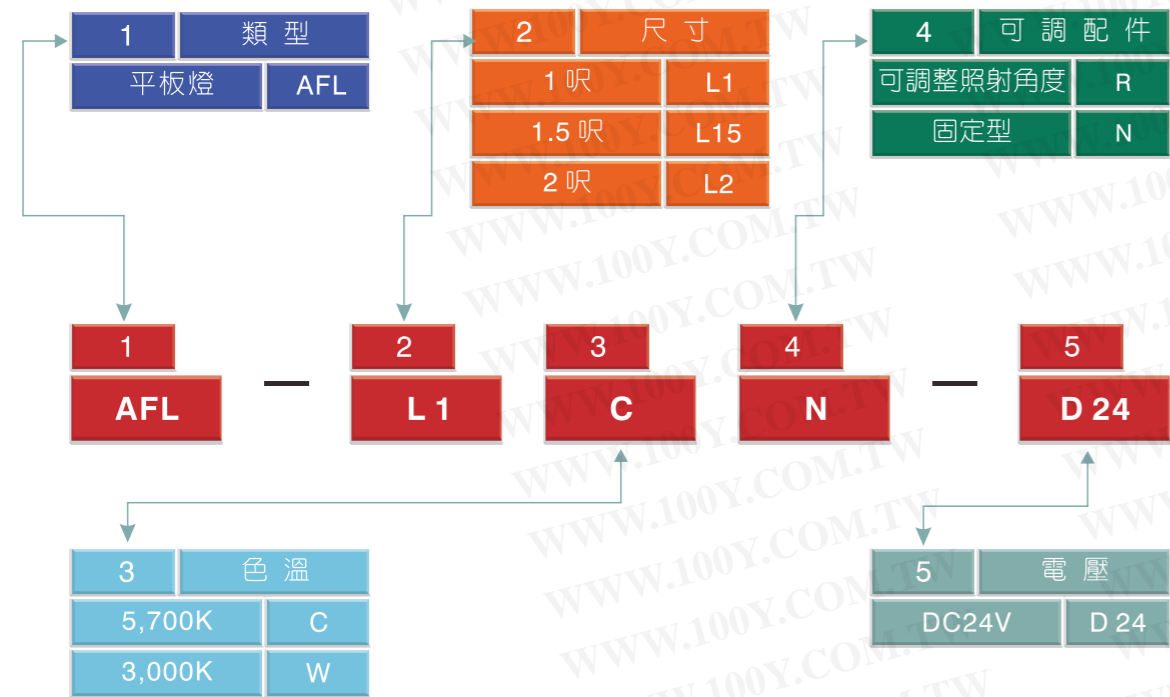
| 1 | 類 型 |
|---|---|
| 平板燈 | AFL |

| 2 | 尺 寸 |
|---|---|
| 1 呎 | L1 |
| 1.5 呎 | L15 |
| 2 呎 | L2 |

| 4 | 可 調 配 件 |
|---|---|
| 可調整照射角度 | R |
| 固定型 | N |

1 AFL — 2 L 1 3 C 4 N — 5 D 24

| 3 | 色 溫 |
|---|---|
| 5,700K | C |
| 3,000K | W |

| 5 | 電 壓 |
|---|---|
| DC24V | D 24 |

WWW.100Y.COM.TW